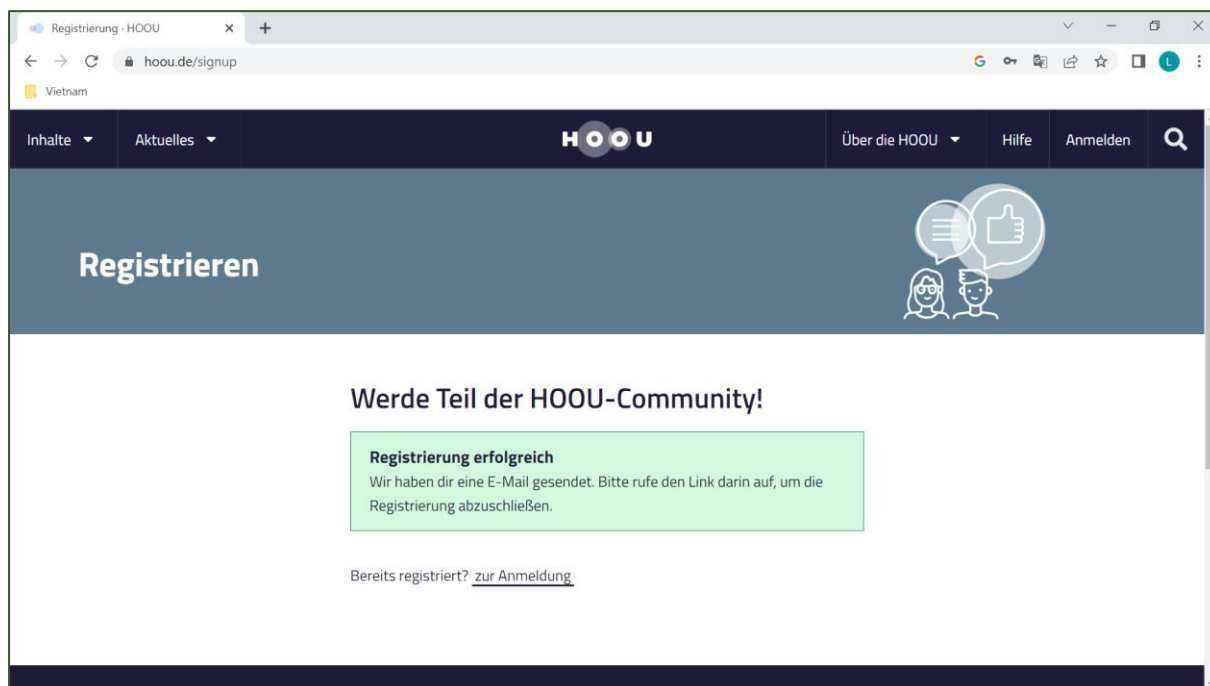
Registrierung - HOOU
hoou.de/signup
Vietnam

Inhalte
Aktuelles
HOOU
Über die HOOU
Hilfe
Anmelden

Registrieren

Werde Teil der HOOU-Community!

Registrierung erfolgreich
Wir haben dir eine E-Mail gesendet. Bitte rufe den Link darin auf, um die Registrierung abzuschließen.

Bereits registriert? zur Anmeldung